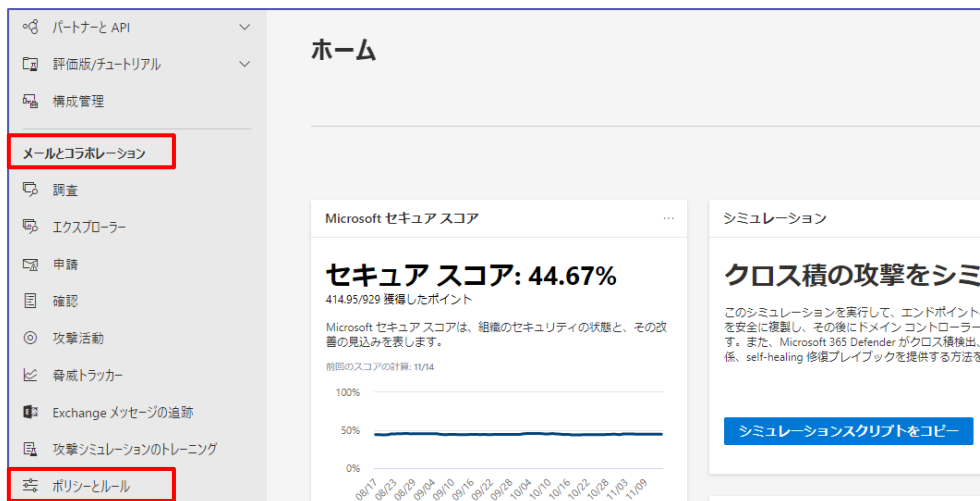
パートナーと API
評価版/チュートリアル
構成管理
メールとコラボレーション
調査
エクスプローラー
申請
確認
攻撃活動
脅威トラッカー
Exchange メッセージの追跡
攻撃シミュレーションのトレーニング
ポリシーとルール

ホーム

Microsoft セキュア スコア ···

セキュア スコア: 44.67%
414.95/929 獲得したポイント

Microsoft セキュア スコアは、組織のセキュリティの状態と、その改善の見込みを表します。

前回のスコアの計算: 11/14

100%
50%
0%
08/17 08/23 08/29 09/04 09/10 09/16 09/22 09/28 10/04 10/10 10/16 10/22 10/28 11/03 11/09

シミュレーション

クロス積の攻撃をシミ

このシミュレーションを実行して、エンドポイント
を安全に複製し、その後にドメイン コントローラー
す。また、Microsoft 365 Defender がクロス積検出、
係、self-healing 修復プレイブックを提供する方法を

シミュレーションスクリプトをコピー